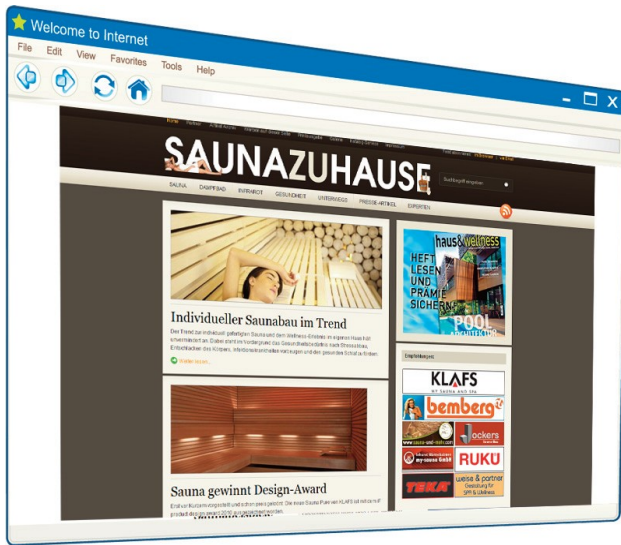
Welcome to Internet

File Edit View Favorites Tools Help

SAUNAZUHAUSE

SAUNA DAMPFBAD INFRAROT GESUNDHEIT UNTERNEHMEN PRESSE-ARTIKEL EXPERTEN

Individueller Saunabau im Trend

Weiter lesen

haus&wellness

HEFT LESEN UND PRÄMIE SICHERN

POOL

Empfehlungen

KLAFS

bemberg

ockers

RUKU

TEKA

wesa & partner

Sauna gewinnt Design-Award